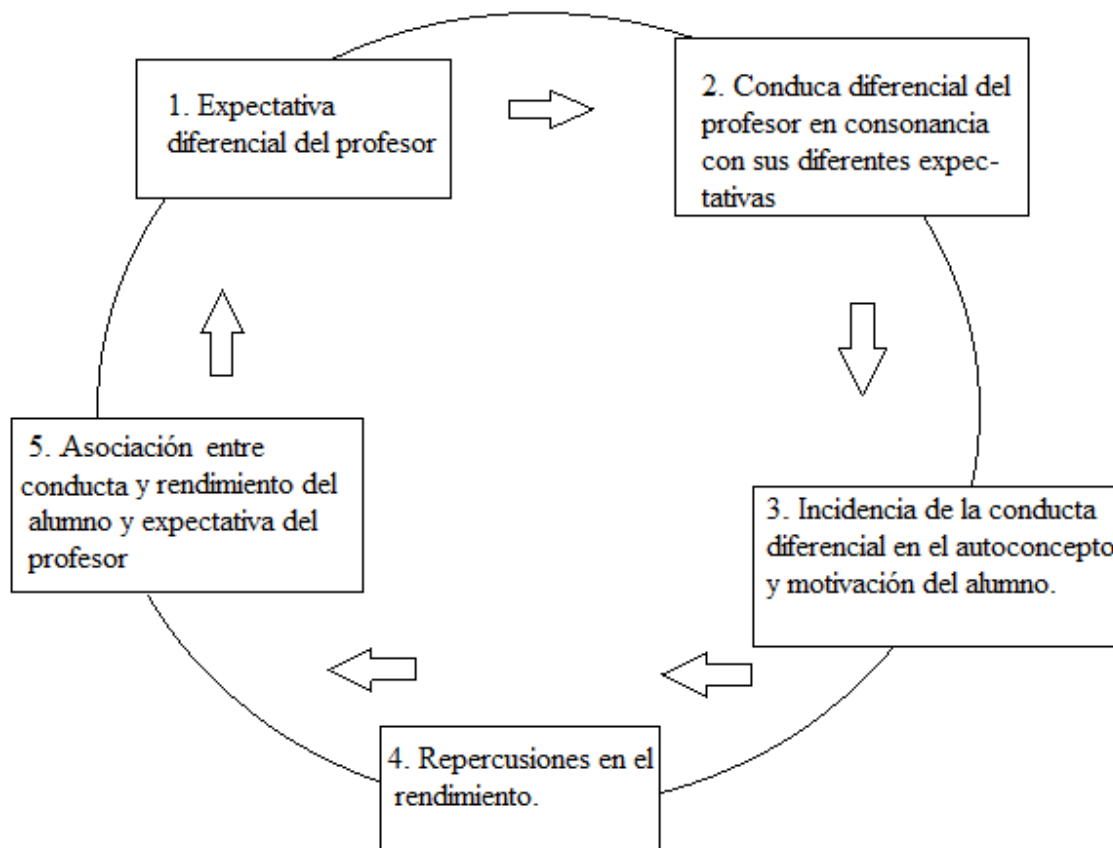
1. Expectativa diferencial del profesor

2. Conduca diferencial del profesor en consonancia con sus diferentes expectativas

3. Incidencia de la conducta diferencial en el autoconcepto y motivación del alumno.

4. Repercusiones en el rendimiento.

5. Asociación entre conducta y rendimiento del alumno y expectativa del profesor